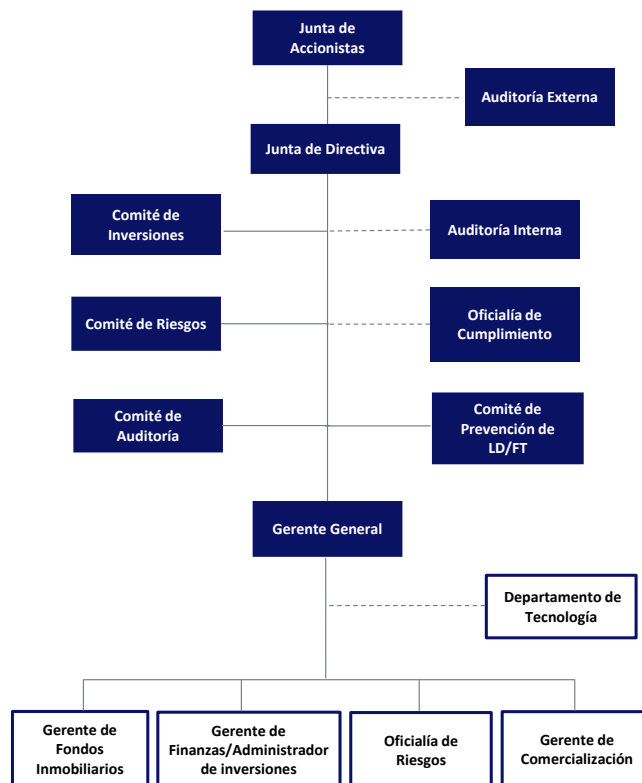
Junta de Accionistas

Auditoría Externa

Junta de Directiva

Comité de Inversiones

Auditoría Interna

Comité de Riesgos

Oficialía de Cumplimiento

Comité de Auditoría

Comité de Prevención de LD/FT

Gerente General

Departamento de Tecnología

Gerente de Fondos Inmobiliarios

Gerente de Finanzas/Administrador de inversiones

Oficialía de Riesgos

Gerente de Comercialización